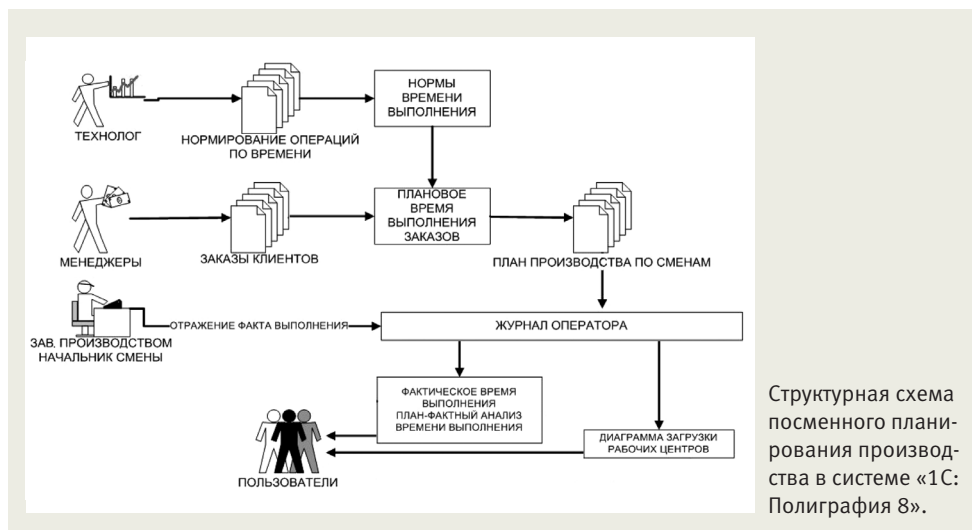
ТЕХНОЛОГ

НОРМИРОВАНИЕ ОПЕРАЦИЙ ПО ВРЕМЕНИ

НОРМЫ ВРЕМЕНИ ВЫПОЛНЕНИЯ

МЕНЕДЖЕРЫ

ЗАКАЗЫ КЛИЕНТОВ

ПЛАНОВОЕ ВРЕМЯ ВЫПОЛНЕНИЯ ЗАКАЗОВ

ПЛАН ПРОИЗВОДСТВА ПО СМЕНАМ

ЗАВ. ПРОИЗВОДСТВОМ НАЧАЛЬНИК СМЕНЫ

ОТРАЖЕНИЕ ФАКТА ВЫПОЛНЕНИЯ

ЖУРНАЛ ОПЕРАТОРА

ФАКТИЧЕСКОЕ ВРЕМЯ ВЫПОЛНЕНИЯ ПЛАН-ФАКТНЫЙ АНАЛИЗ ВРЕМЕНИ ВЫПОЛНЕНИЯ

ДИАГРАММА ЗАГРУЗКИ РАБОЧИХ ЦЕНТРОВ

ПОЛЬЗОВАТЕЛИ

Структурная схема посменного планирования производства в системе «1С: Полиграфия 8».